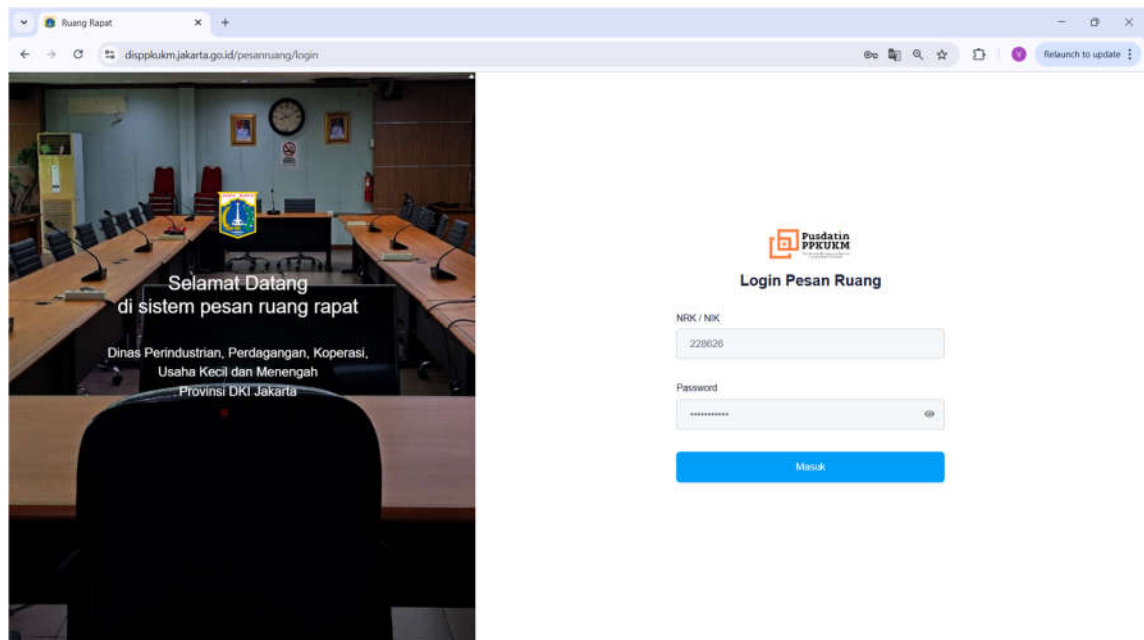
Ruang Rapat

disppkukm.jakarta.go.id/pesanruang/login

Relaunch to update

Selamat Datang
di sistem pesan ruang rapat

Dinas Perindustrian, Perdagangan, Koperasi, Usaha Kecil dan Menengah
Provinsi DKI Jakarta

Pusdatin PPKUKM

Login Pesan Ruang

NRK / NIK

228626

Password

Masuk